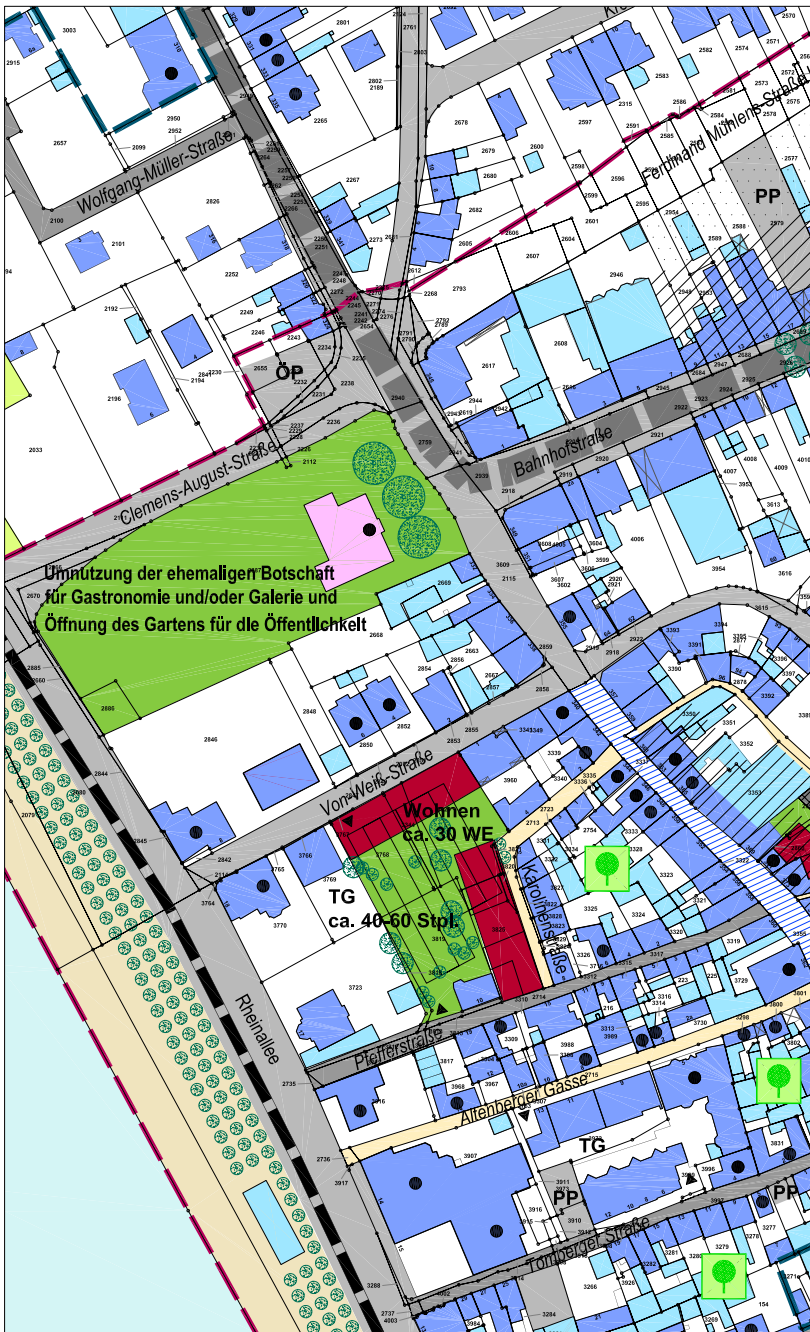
Wolfgang-Müller-Straße
Ferdinand-Mühlens-Straße
PP
ÖP
Clemens-August-Straße
Bahnhofstraße
Umnutzung der ehemaligen Botschaft für Gastronomie und/oder Galerie und Öffnung des Gartens für die Öffentlichkeit
Von-Weiß-Straße
Wohnen ca. 30 WE
TG ca. 40-60 Stpl.
Karolinenstraße
Rheinallee
Pfefferstraße
Altenberger Gasse
TG
PP
PP
Tonberger Straße